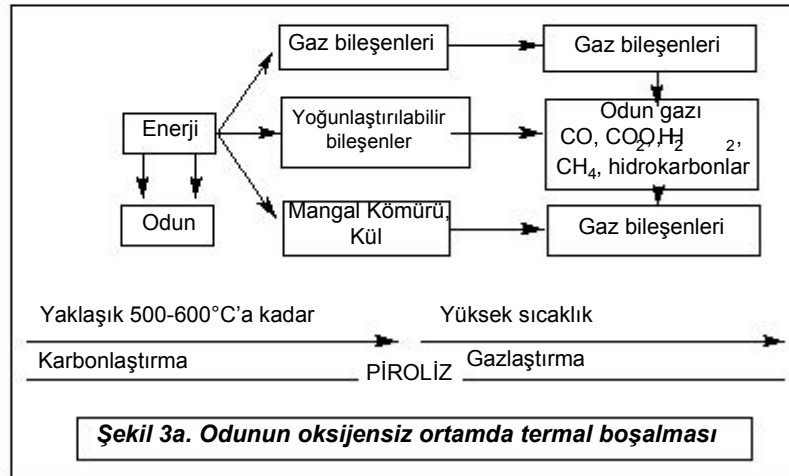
Gaz bileşenleri

Gaz bileşenleri

Enerji

Yoğunlaştırılabilir bileşenler

Odun gazı
CO, $CO_2$, $H_2$,
$CH_4$, hidrokarbonlar

Odun

Mangal Kömürü, Kül

Gaz bileşenleri

Yaklaşık 500-600°C'a kadar

Yüksek sıcaklık

Karbonlaştırma

PİROLİZ

Gazlaştırma

Şekil 3a. Odunun oksijensiz ortamda termal boşalması